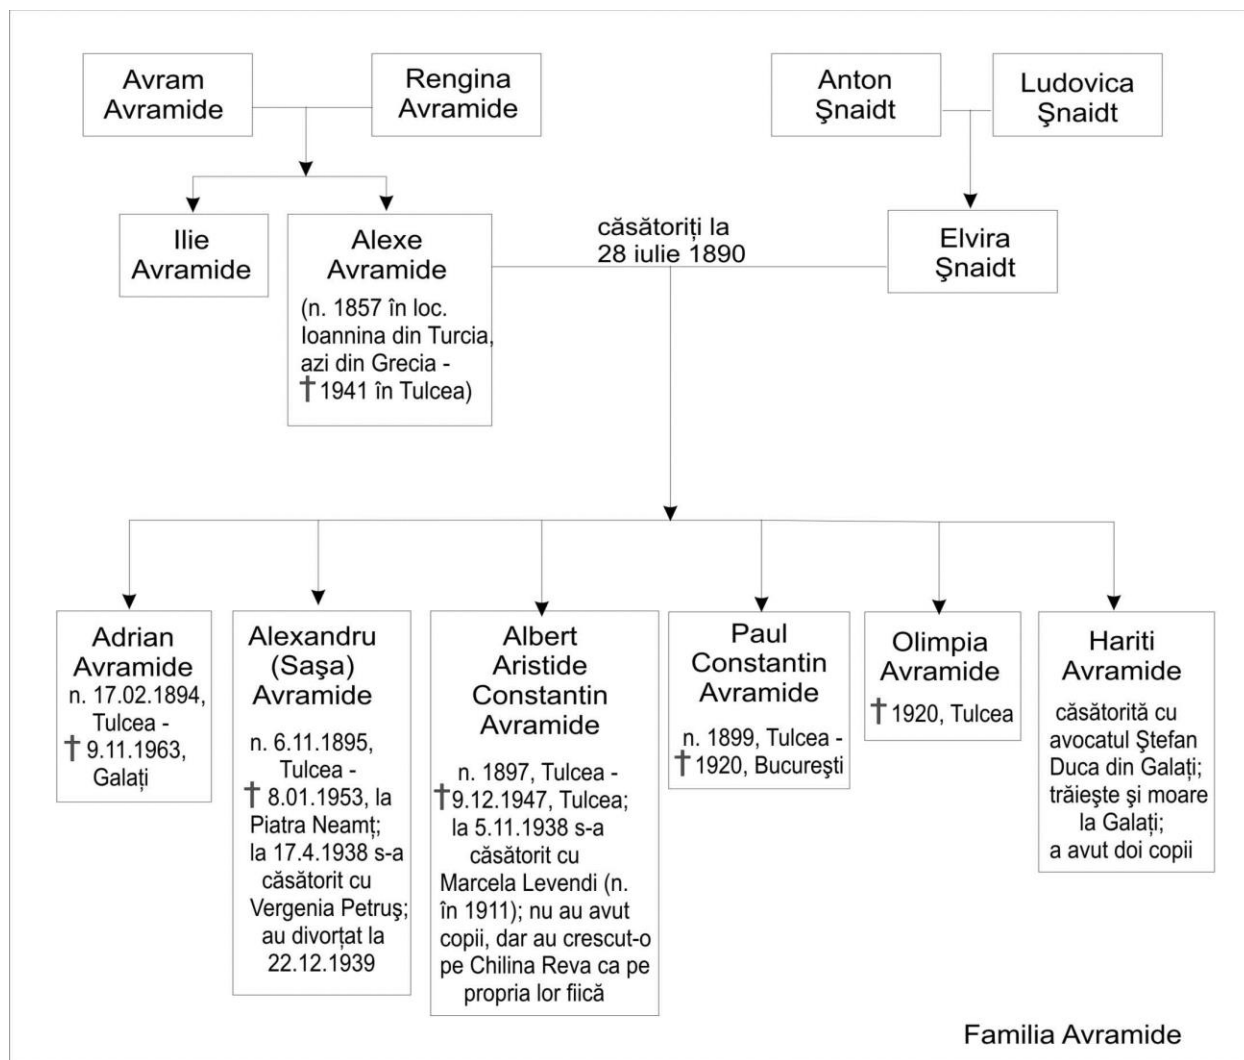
Avram Avramide

Rengina Avramide

Anton Şnaidt

Ludovica Şnaidt

Ilie Avramide

Alexe Avramide
(n. 1857 în loc. Ioannina din Turcia, azi din Grecia - † 1941 în Tulcea)

căsătoriți la 28 iulie 1890

Elvira Şnaidt

Adrian Avramide
n. 17.02.1894, Tulcea - † 9.11.1963, Galați

Alexandru (Saşa) Avramide
n. 6.11.1895, Tulcea - † 8.01.1953, la Piatra Neamț; la 17.4.1938 s-a căsătorit cu Vergenia Petruş; au divorțat la 22.12.1939

Albert Aristide Constantin Avramide
n. 1897, Tulcea - † 9.12.1947, Tulcea; la 5.11.1938 s-a căsătorit cu Marcela Levendi (n. în 1911); nu au avut copii, dar au crescut-o pe Chilina Reva ca pe propria lor fiică

Paul Constantin Avramide
n. 1899, Tulcea - † 1920, Bucureşti

Olimpia Avramide
† 1920, Tulcea

Hariti Avramide
căsătorită cu avocatul Ştefan Duca din Galați; trăieşte şi moare la Galați; a avut doi copii

Familia Avramide